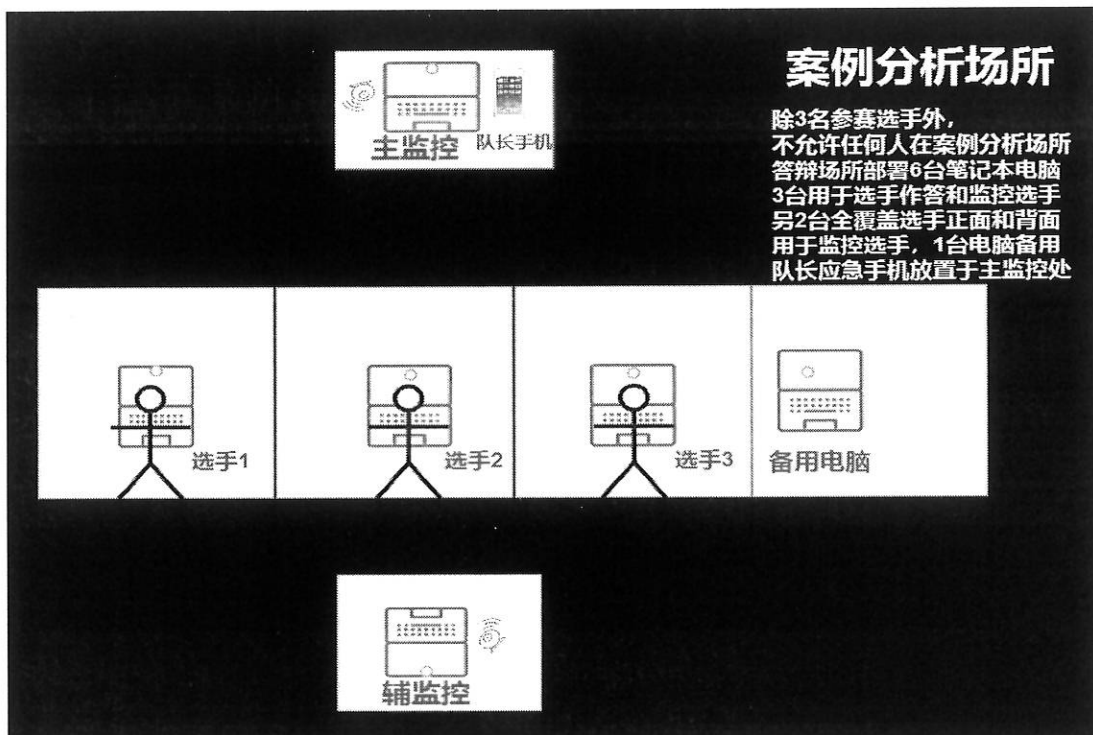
主监控
队长手机

案例分析场所

除3名参赛选手外，
不允许任何人在案例分析场所
答辩场所部署6台笔记本电脑
3台用于选手作答和监控选手
另2台全覆盖选手正面和背面
用于监控选手，1台电脑备用
队长应急手机放置于主监控处

选手1
选手2
选手3
备用电脑

辅监控